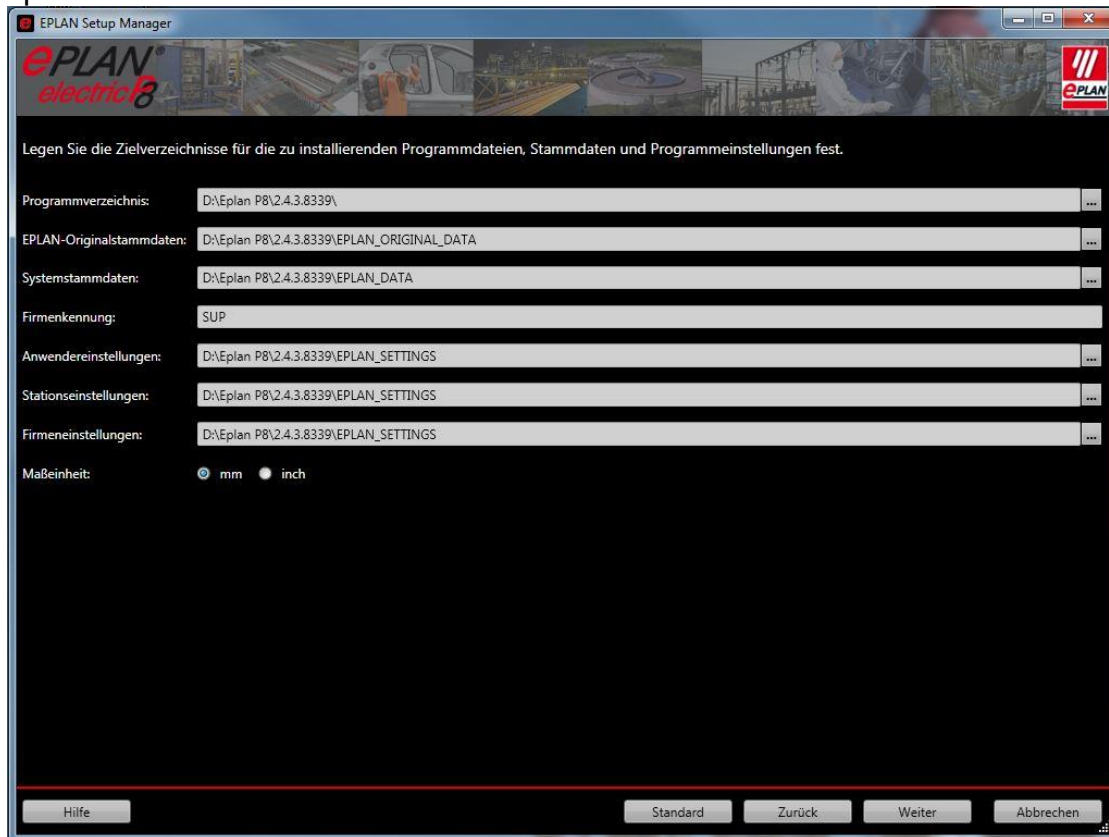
EPLAN Setup Manager

EPLAN electric P8

EPLAN

Legen Sie die Zielverzeichnisse für die zu installierenden Programmdateien, Stammdaten und Programmeinstellungen fest.

Programmverzeichnis: D:\Eplan P8\2.4.3.8339\ ...

EPLAN-Originalstammdaten: D:\Eplan P8\2.4.3.8339\EPLAN_ORIGINAL_DATA ...

Systemstammdaten: D:\Eplan P8\2.4.3.8339\EPLAN_DATA ...

Firmenkennung: SUP

Anwendereinstellungen: D:\Eplan P8\2.4.3.8339\EPLAN_SETTINGS ...

Stationseinstellungen: D:\Eplan P8\2.4.3.8339\EPLAN_SETTINGS ...

Firmeneinstellungen: D:\Eplan P8\2.4.3.8339\EPLAN_SETTINGS ...

Maßeinheit: mm inch

Hilfe

Standard Zurück Weiter Abbrechen